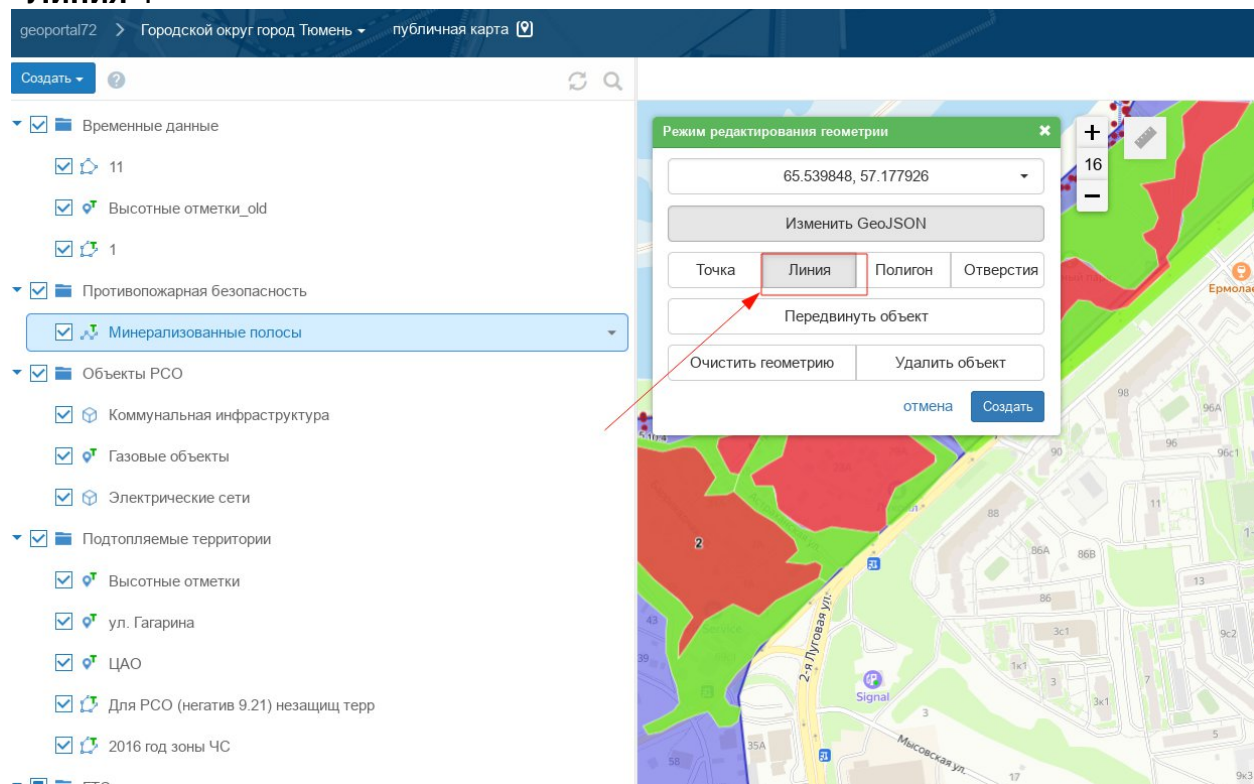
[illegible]

geoportal72 > Городской округ город Тюмень ▾ публичная карта

Создать ▾

Временные данные

11

Высотные отметки_old

1

Противопожарная безопасность

Минерализованные полосы

Объекты РСО

Коммунальная инфраструктура

Газовые объекты

Электрические сети

Подтопляемые территории

Высотные отметки

ул. Гагарина

ЦАО

Для РСО (негатив 9.21) незащищ терр

2016 год зоны ЧС

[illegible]

Режим редактирования геометрии ×

65.539848, 57.177926

Изменить GeoJSON

| Точка | Линия | Полигон | Отверстия |
|---|---|---|---|

Передвинуть объект

| Очистить геометрию | Удалить объект |
|---|---|

отмена Создать

+
16
−

Ермолае

98
96А
96
96с1
90
88
11
86А
86В
13
86
3с1
9с2
1к1
3
3к1
7
5
2
43
39
35А
58
17
9к3
3
2-я Луговая ул.
Мысовская ул.
Signal